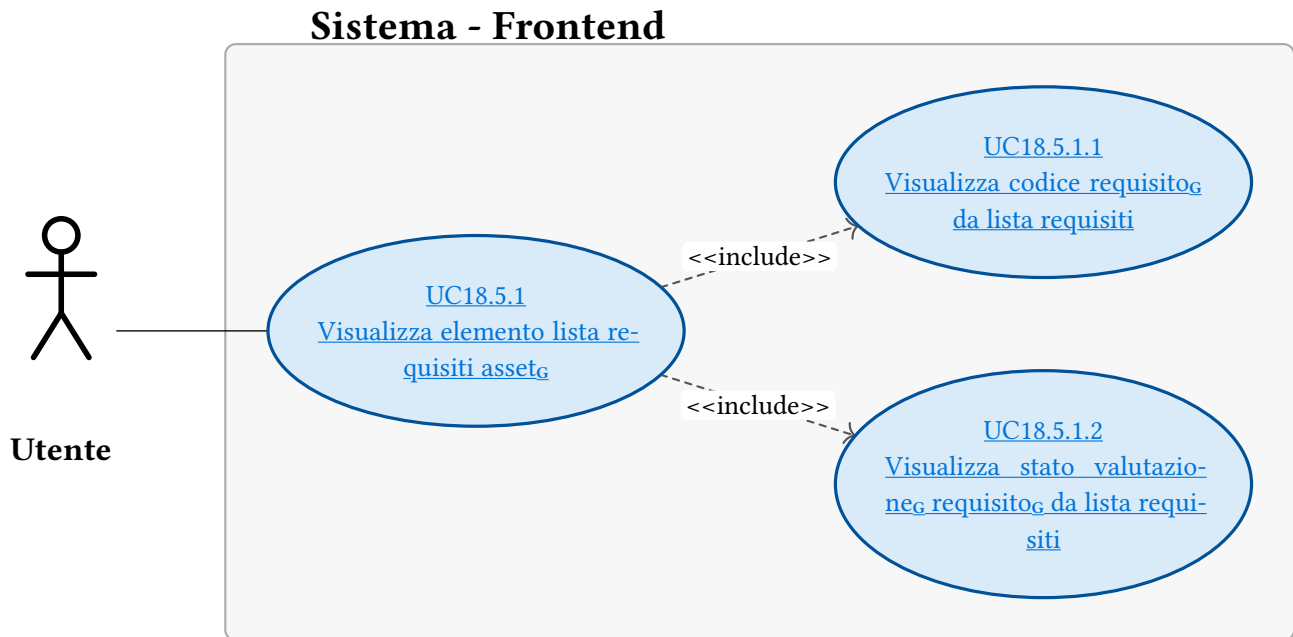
Sistema - Frontend

Utente

UC18.5.1
Visualizza elemento lista requisiti asset$_G$

<<include>>

<<include>>

UC18.5.1.1
Visualizza codice requisito$_G$ da lista requisiti

UC18.5.1.2
Visualizza stato valutazione$_G$ requisito$_G$ da lista requisiti